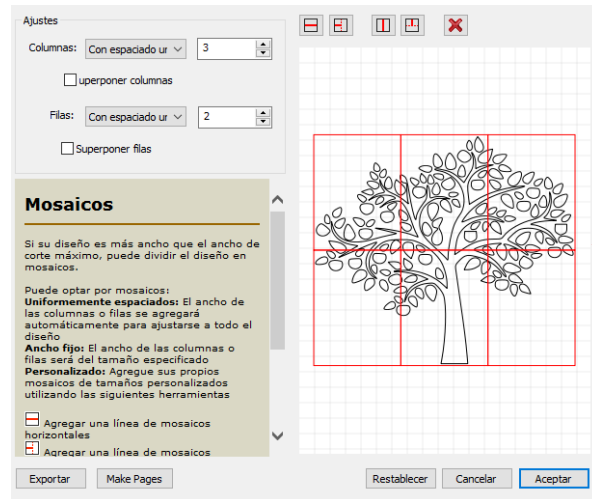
Ajustes

Columnas: Con espaciado ur 3

uperponer columnas

Filas: Con espaciado ur 2

Superponer filas

Mosaicos

Si su diseño es más ancho que el ancho de corte máximo, puede dividir el diseño en mosaicos.

Puede optar por mosaicos:
**Uniformemente espaciados:** El ancho de las columnas o filas se agregará automáticamente para ajustarse a todo el diseño
**Ancho fijo:** El ancho de las columnas o filas será del tamaño especificado
**Personalizado:** Agregue sus propios mosaicos de tamaños personalizados utilizando las siguientes herramientas

Agregar una línea de mosaicos horizontales

Agregar una línea de mosaicos

Exportar | Make Pages | Restablecer | Cancelar | Aceptar